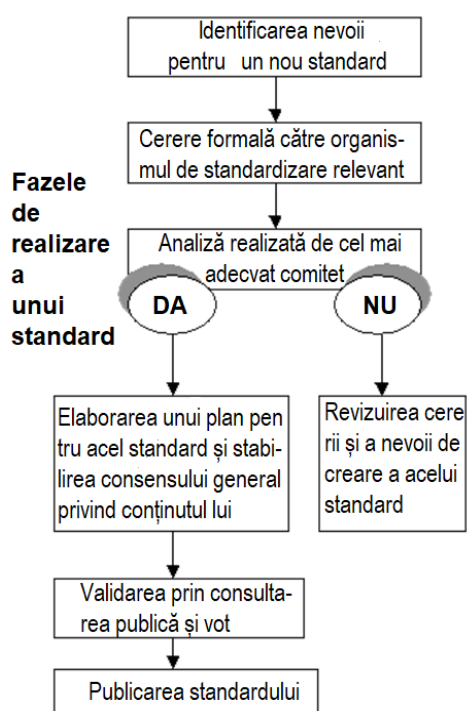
Fazele de realizare a unui standard

Identificarea nevoii pentru un nou standard

Cerere formală către organismul de standardizare relevant

Analiză realizată de cel mai adecvat comitet

DA

NU

Elaborarea unui plan pentru acel standard și stabilirea consensului general privind conținutul lui

Revizuirea cererii și a nevoii de creare a acelui standard

Validarea prin consultarea publică și vot

Publicarea standardului